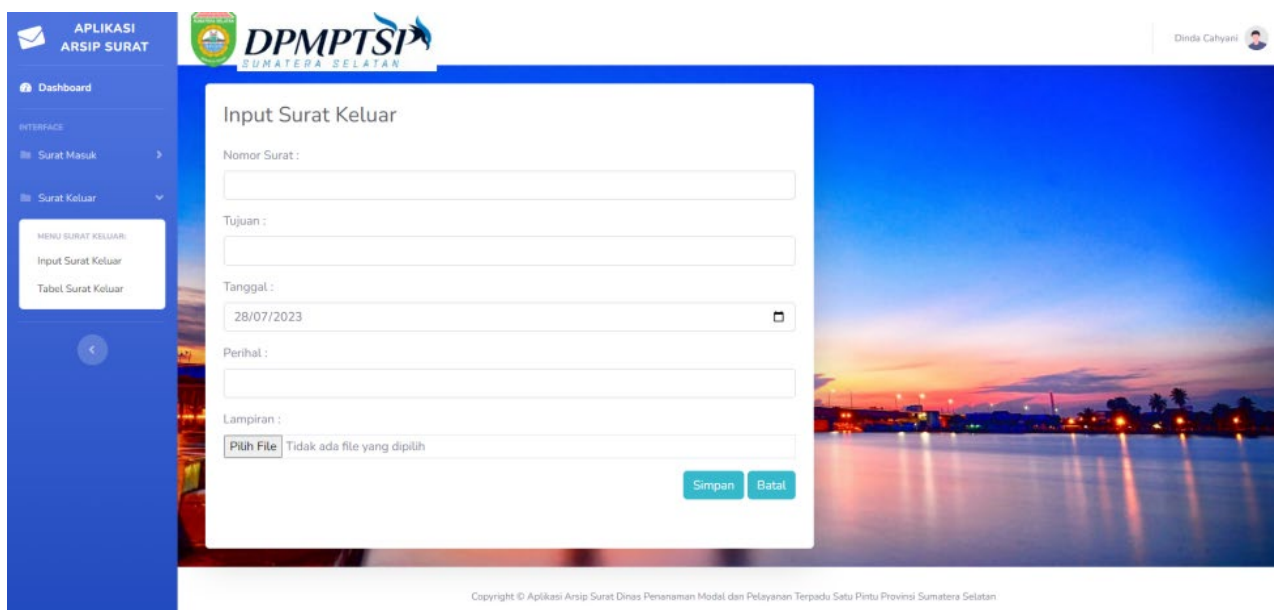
APLIKASI ARSIP SURAT

Dashboard

INTERFACE

Surat Masuk

Surat Keluar

MENU SURAT KELUAR:

Input Surat Keluar

Tabel Surat Keluar

DPMPTSP
SUMATERA SELATAN

Dinda Cahyani

Input Surat Keluar

Nomor Surat :

Tujuan :

Tanggal :

28/07/2023

Perihal :

Lampiran :

Pilih File Tidak ada file yang dipilih

Simpan Batal

Copyright © Aplikasi Arsip Surat Dinas Penanaman Modal dan Pelayanan Terpadu Satu Pintu Provinsi Sumatera Selatan